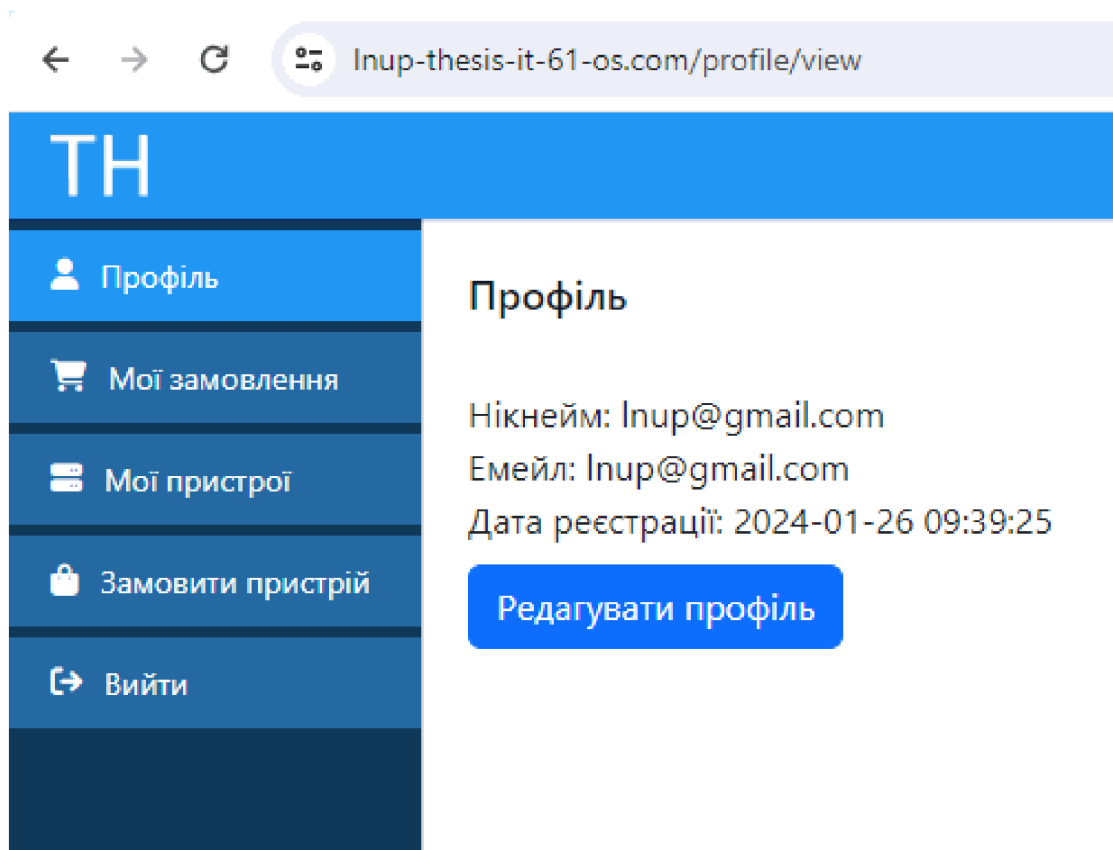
lnup-thesis-it-61-os.com/profile/view

TH

Профіль

Мої замовлення

Мої пристрої

Замовити пристрій

Вийти

Профіль

Нікнейм: lnup@gmail.com
Емейл: lnup@gmail.com
Дата реєстрації: 2024-01-26 09:39:25

Редагувати профіль